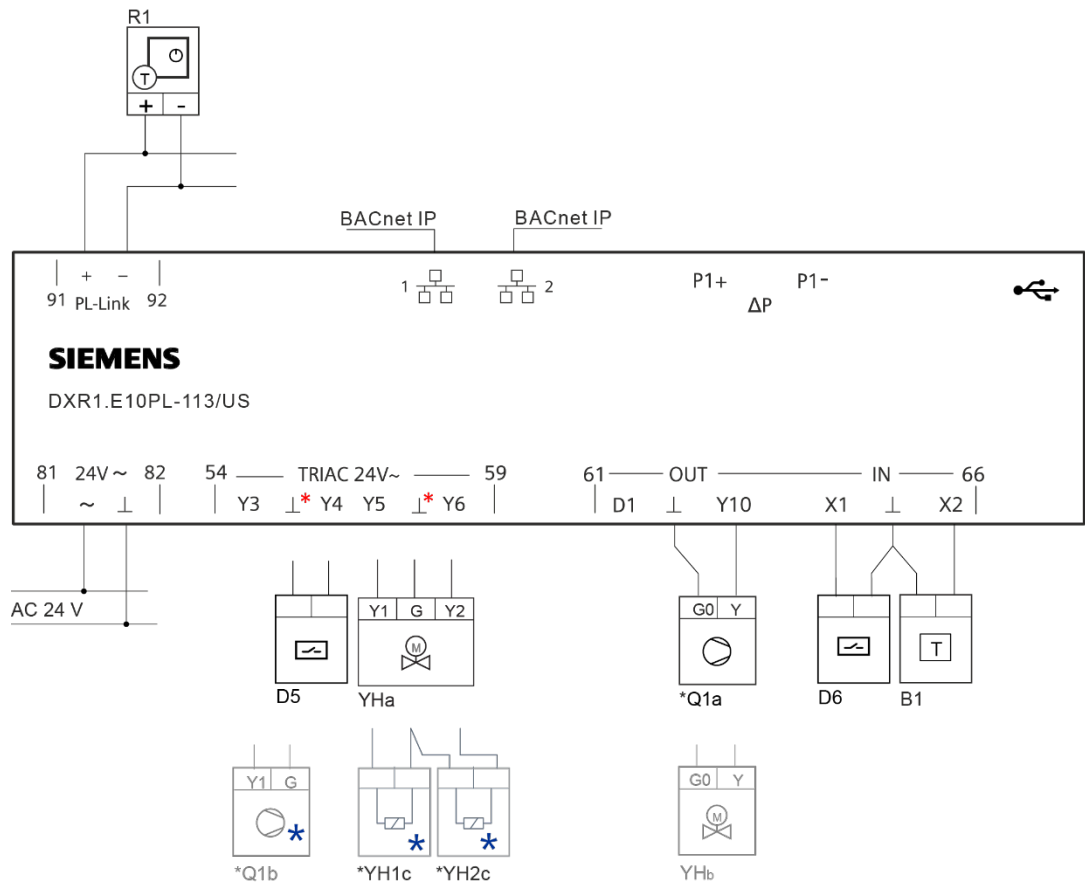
R1

T

+ -

BACnet IP

BACnet IP

91 + − 92
PL-Link

1 2

P1+ P1-
ΔP

SIEMENS

DXR1.E10PL-113/US

81 24V ~ 82
~ ⊥

54 TRIAC 24V~ 59
Y3 ⊥* Y4 Y5 ⊥* Y6

61 OUT IN 66
D1 ⊥ Y10 X1 ⊥ X2

AC 24 V

Y1 G Y2

M

G0 Y

T

D5

YHa

*Q1a

D6

B1

Y1 G

G0 Y

M

*Q1b

*YH1c

*YH2c

YHb